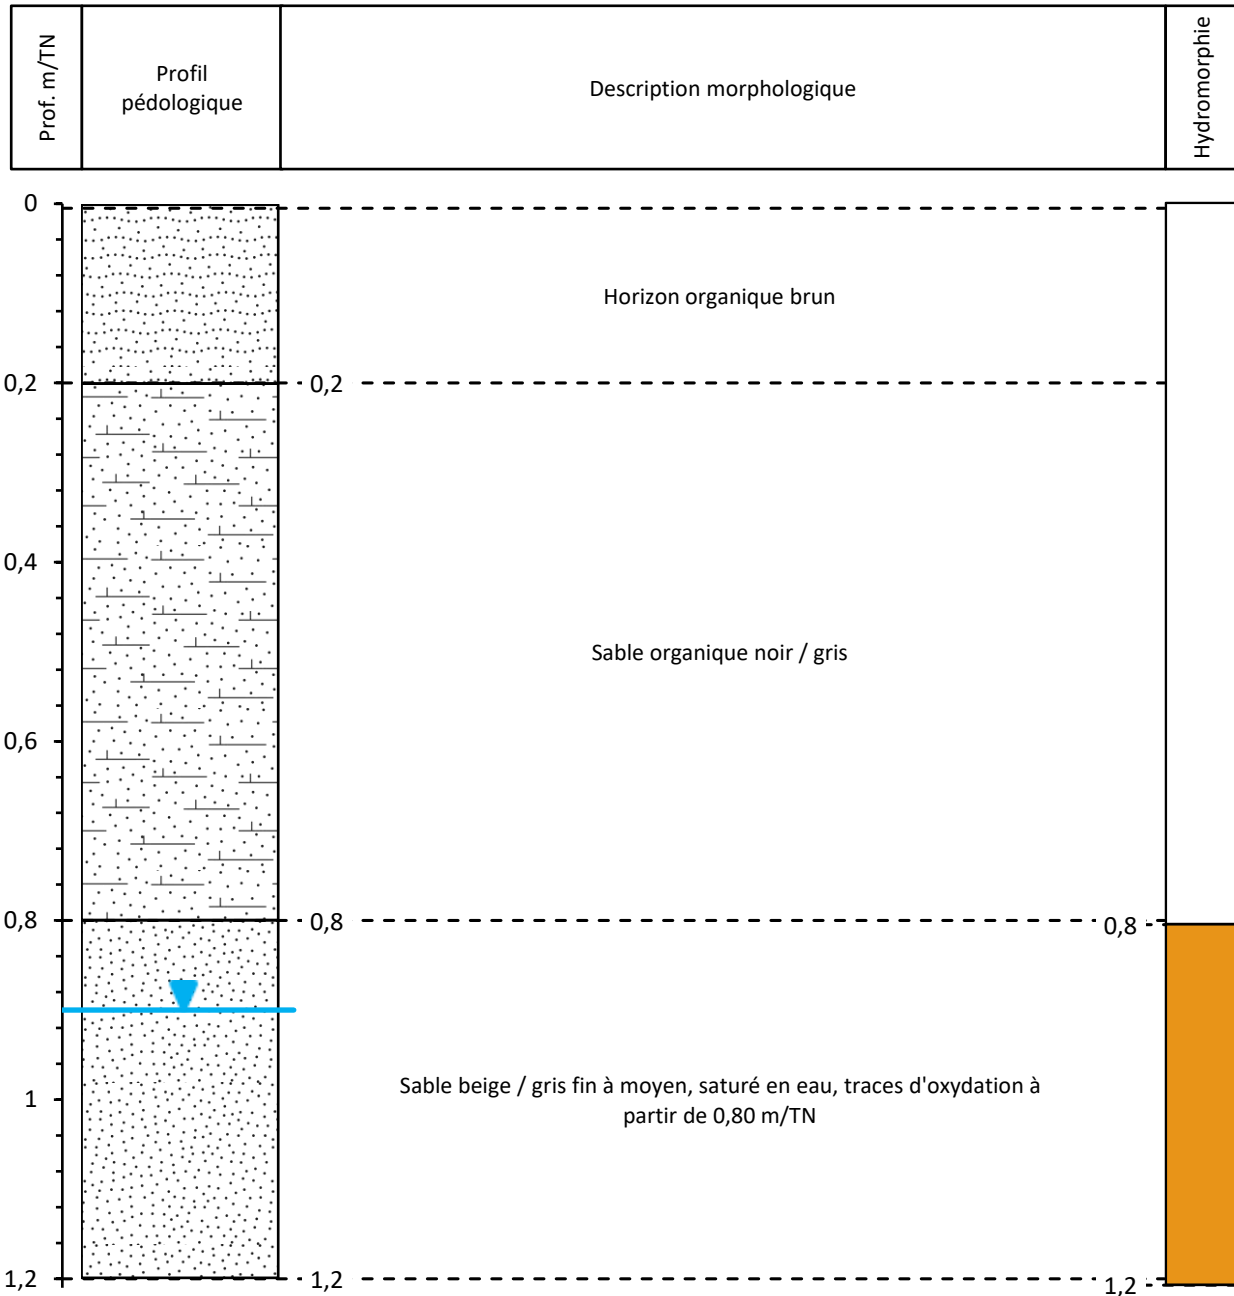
Prof. m/TN

Profil pédologique

Description morphologique

Hydromorphie

0

Horizon organique brun

0,2

0,2

0,4

Sable organique noir / gris

0,6

0,8

0,8

0,8

1

Sable beige / gris fin à moyen, saturé en eau, traces d'oxydation à partir de 0,80 m/TN

1,2

1,2

1,2